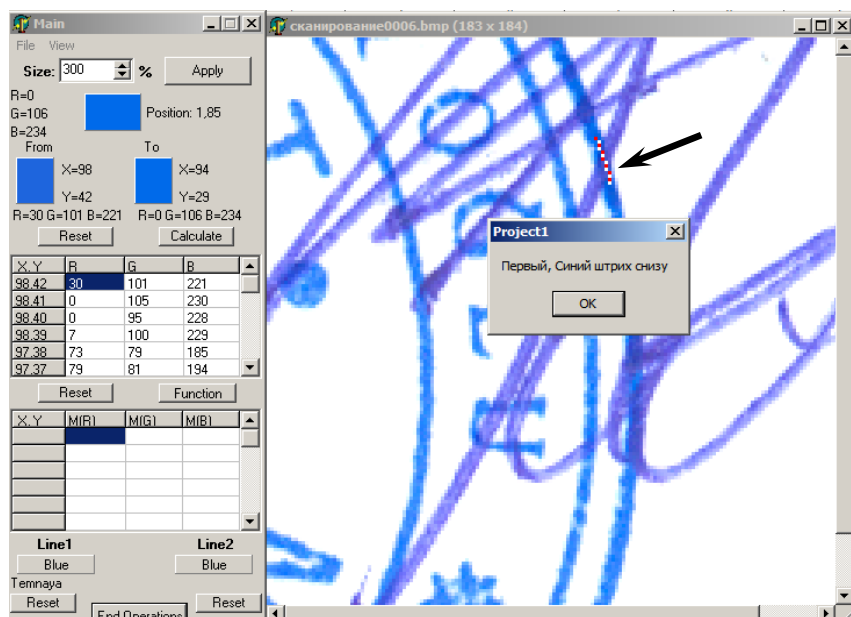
Main

File View

Size: 300 % Apply

R=0
G=106
B=234

Position: 1,85

From

X=98
Y=42

R=30 G=101 B=221

To

X=94
Y=29

R=0 G=106 B=234

Reset Calculate

| X,Y | R | G | B |
|---|---|---|---|
| 98,42 | 30 | 101 | 221 |
| 98,41 | 0 | 105 | 230 |
| 98,40 | 0 | 95 | 228 |
| 98,39 | 7 | 100 | 229 |
| 97,38 | 73 | 79 | 185 |
| 97,37 | 79 | 81 | 194 |

Reset Function

| X,Y | M(R) | M(G) | M(B) |
|---|---|---|---|
| | | | |
| | | | |
| | | | |
| | | | |
| | | | |

Line1 Line2

Blue Blue

Temnaya

Reset End Operations Reset

сканирование0006.bmp (183 x 184)

Project1

Первый, Синий штрих снизу

OK